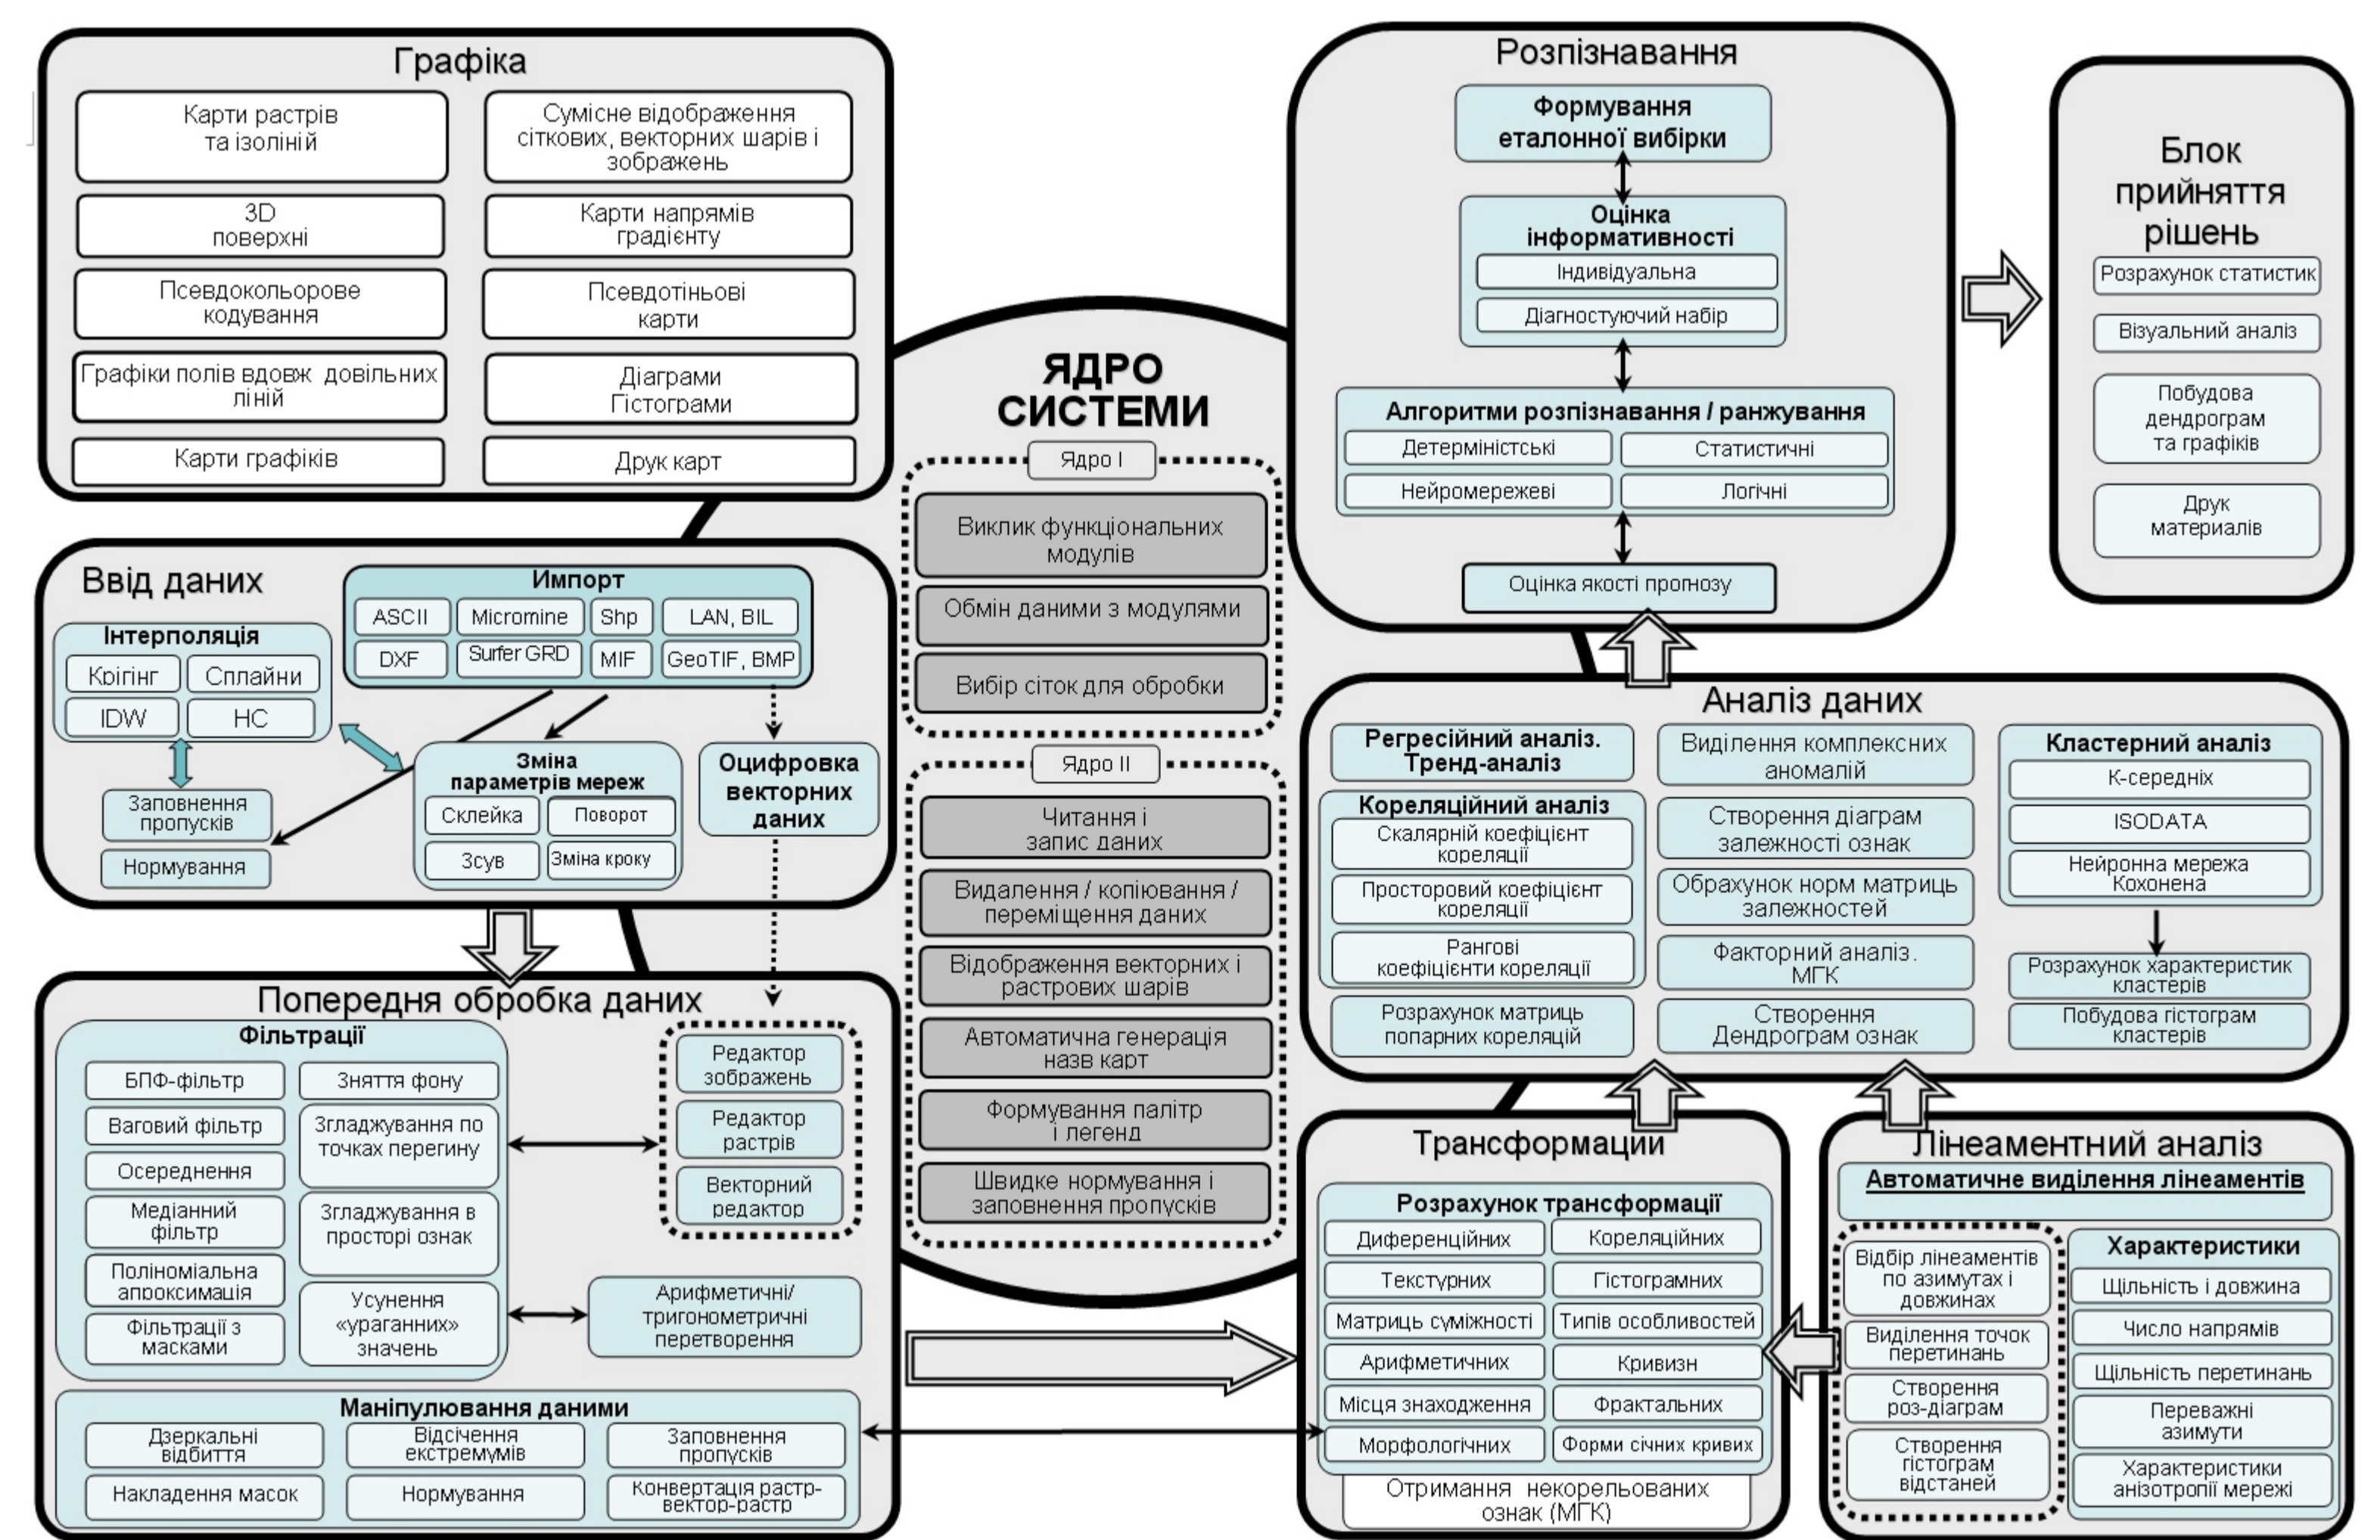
Графіка

Карти растрів та ізоліній

Сумісне відображення сіткових, векторних шарів і зображень

3D поверхні

Карти напрямів градієнту

Псевдокольорове кодування

Псевдотіньові карти

Графіки полів вдовж довільних ліній

Діаграми Гістограми

Карти графіків

Друк карт

Розпізнавання

Формування еталонної вибірки

Оцінка інформативності

Індивідуальна

Діагностуючий набір

Алгоритми розпізнавання / ранжування

Детерміністські

Статистичні

Нейромережеві

Логічні

Оцінка якості прогнозу

Блок прийняття рішень

Розрахунок статистик

Візуальний аналіз

Побудова дендрограм та графіків

Друк материалів

ЯДРО СИСТЕМИ

Ядро I

Виклик функціональних модулів

Обмін даними з модулями

Вибір сіток для обробки

Ядро II

Читання і запис даних

Видалення / копіювання / переміщення даних

Відображення векторних і растрових шарів

Автоматична генерація назв карт

Формування палітр і легенд

Швидке нормування і заповнення пропусків

Ввід даних

Імпорт

ASCII

Micromine

Shp

LAN, BIL

DXF

Surfer GRD

MIF

GeoTIF, BMP

Інтерполяція

Кригінг

Сплайни

IDW

НС

Заповнення пропусків

Нормування

Зміна параметрів мереж

Склейка

Поворот

Зсув

Зміна кроку

Оцифровка векторних даних

Попередня обробка даних

Фільтрації

БПФ-фільтр

Зняття фону

Ваговий фільтр

Згладжування по точках перегину

Осереднення

Медіанний фільтр

Згладжування в просторі ознак

Поліноміальна апроксимація

Фільтрації з масками

Усунення «ураганних» значень

Редактор зображень

Редактор растрів

Векторний редактор

Арифметичні/ тригонометричні перетворення

Маніпулювання даними

Дзеркальні відбиття

Відсічення екстремумів

Заповнення пропусків

Накладення масок

Нормування

Конвертація растр-вектор-растр

Аналіз даних

Регресійний аналіз. Тренд-аналіз

Кореляційний аналіз

Скалярній коефіцієнт кореляції

Просторовий коефіцієнт кореляції

Рангові коефіцієнти кореляції

Розрахунок матриць попарних кореляцій

Виділення комплексних аномалій

Створення діаграм залежності ознак

Обрахунок норм матриць залежностей

Факторний аналіз. МГК

Створення Дендрограм ознак

Кластерний аналіз

К-середніх

ISODATA

Нейронна мережа Кохонена

Розрахунок характеристик кластерів

Побудова гістограм кластерів

Трансформации

Розрахунок трансформації

Диференційних

Кореляційних

Текстурних

Гістограмних

Матриць суміжності

Типів особливостей

Арифметичних

Кривизн

Місця знаходження

Фрактальних

Морфологічних

Форми січних кривих

Отримання некорельованих ознак (МГК)

Лінеаментний аналіз

Автоматичне виділення лінеаментів

Відбір лінеаментів по азимутах і довжинах

Виділення точок перетинань

Створення роз-діаграм

Створення гістограм відстаней

Характеристики

Щільність і довжина

Число напрямів

Щільність перетинань

Переважні азимути

Характеристики анізотропії мережі